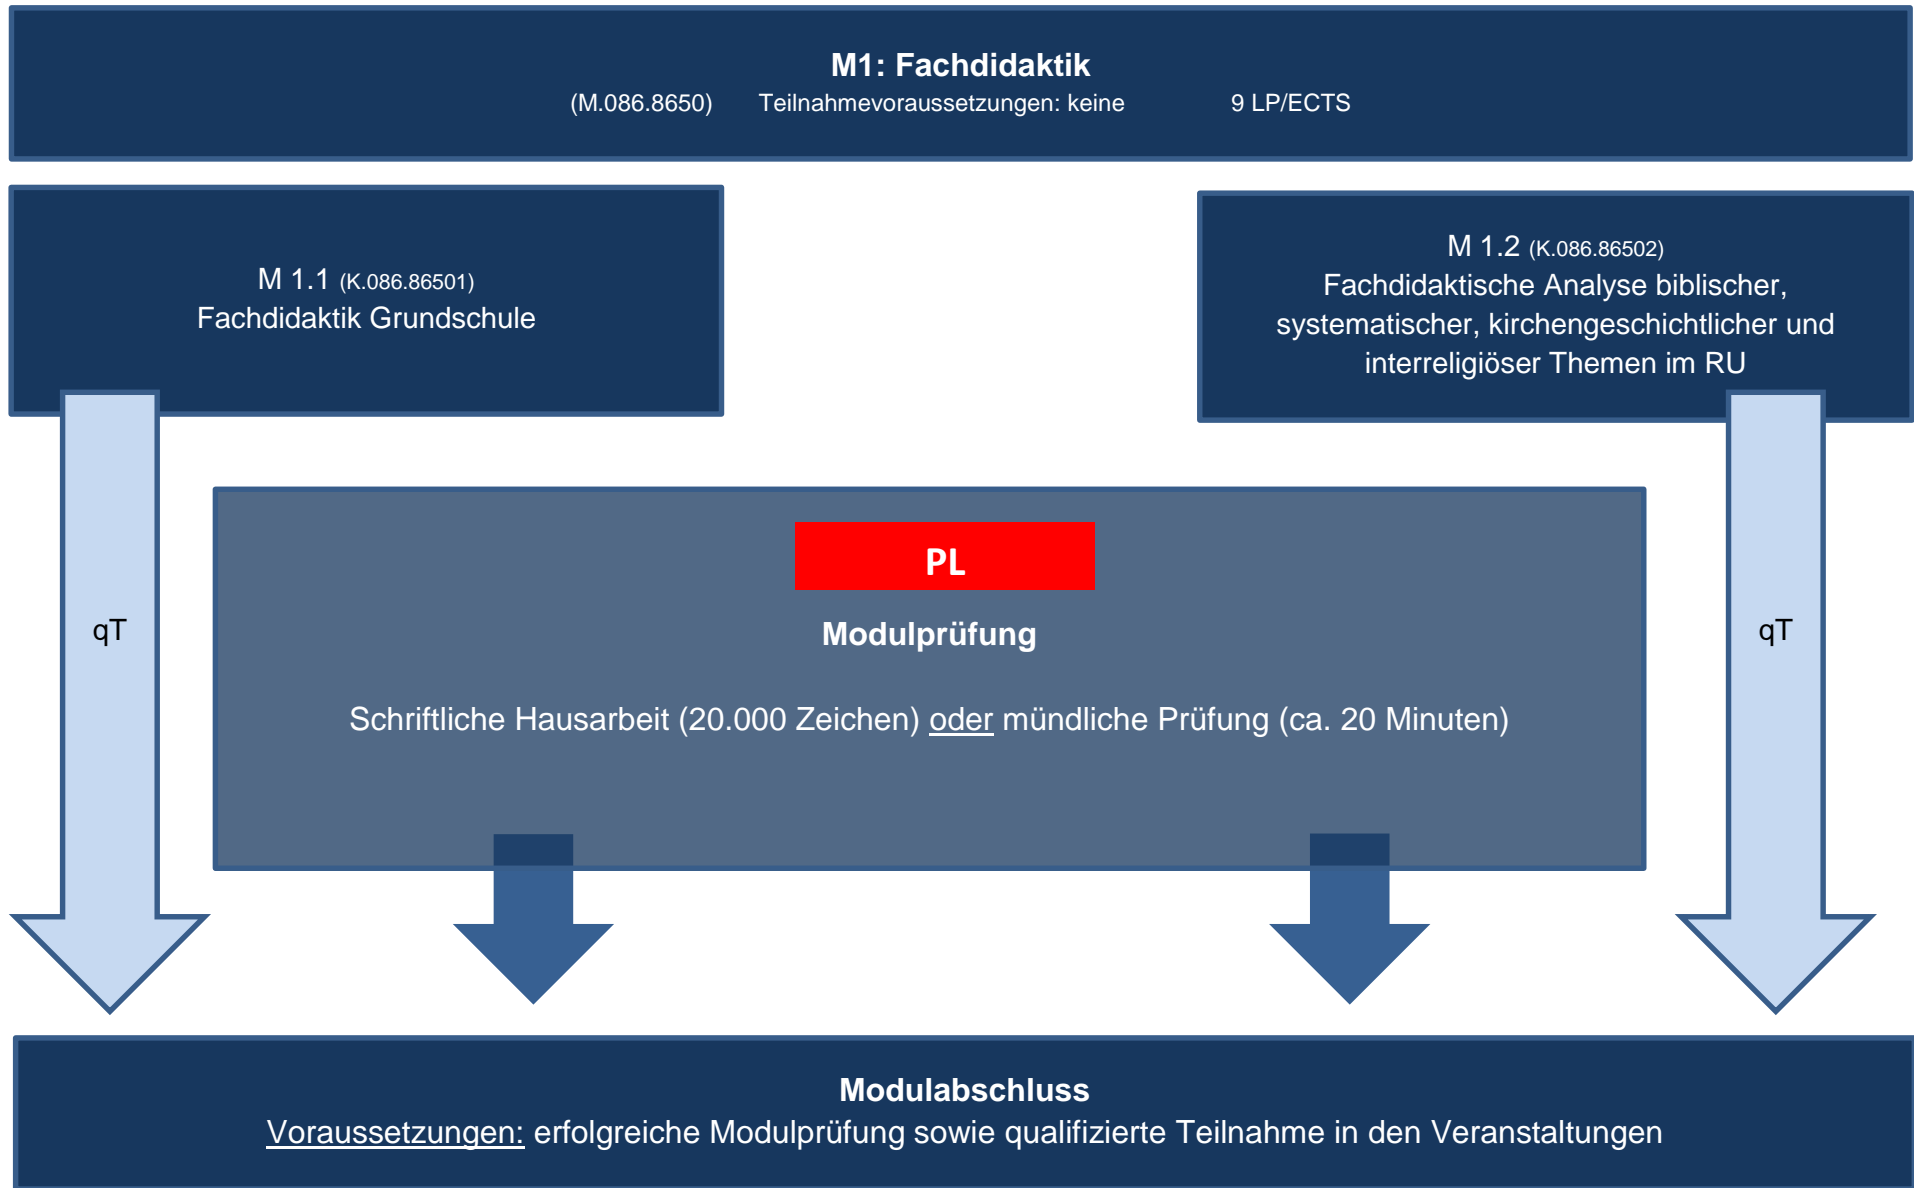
M1: Fachdidaktik
(M.086.8650) Teilnahmevoraussetzungen: keine 9 LP/ECTS

M 1.1 (K.086.86501)
Fachdidaktik Grundschule

M 1.2 (K.086.86502)
Fachdidaktische Analyse biblischer, systematischer, kirchengeschichtlicher und interreligiöser Themen im RU

qT

PL

Modulprüfung

Schriftliche Hausarbeit (20.000 Zeichen) oder mündliche Prüfung (ca. 20 Minuten)

qT

Modulabschluss
Voraussetzungen: erfolgreiche Modulprüfung sowie qualifizierte Teilnahme in den Veranstaltungen